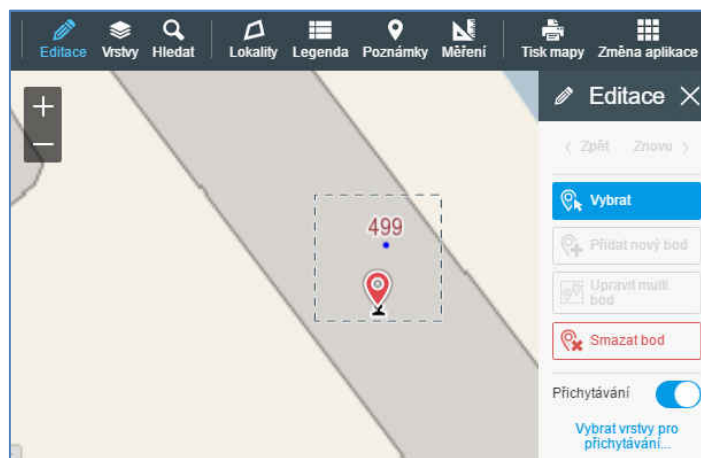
Editace Vrstvy Hledat Lokality Legenda Poznámky Měření Tisk mapy Změna aplikace

+
−

499

Editace ×

‹ Zpět Znovu ›

Vybrat

Přidat nový bod

Upravit multi bod

Smazat bod

Přichytávání

Vybrat vrstvy pro přichytávání...